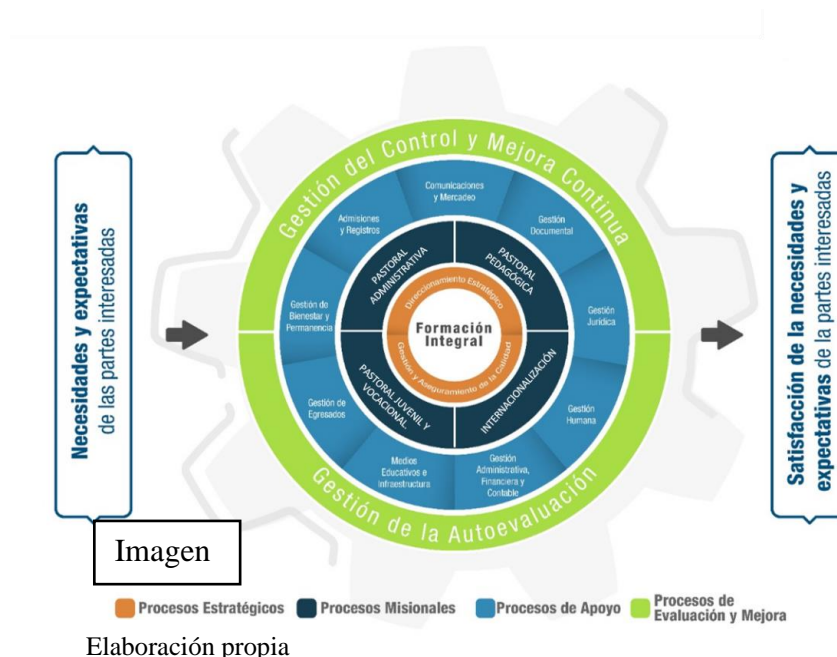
Necesidades y expectativas de las partes interesadas

Gestión del Control y Mejora Continua

Comunicaciones y Mercadeo

Admisiones y Registros

Gestión Documental

Gestión de Bienestar y Permanencia

Gestión Jurídica

Gestión de Egresados

Gestión Humana

Medios Educativos e Infraestructura

Gestión Administrativa, Financiera y Contable

PASTORAL ADMINISTRATIVA

PASTORAL PEDAGÓGICA

PASTORAL JUVENIL Y VOCACIONAL

INTERNACIONALIZACIÓN

Direccionamiento Estratégico

Formación Integral

Gestión y Aseguramiento de la Calidad

Gestión de la Autoevaluación

Satisfacción de la necesidades y expectativas de la partes interesadas

Imagen

Procesos Estratégicos Procesos Misionales Procesos de Apoyo Procesos de Evaluación y Mejora

Elaboración propia